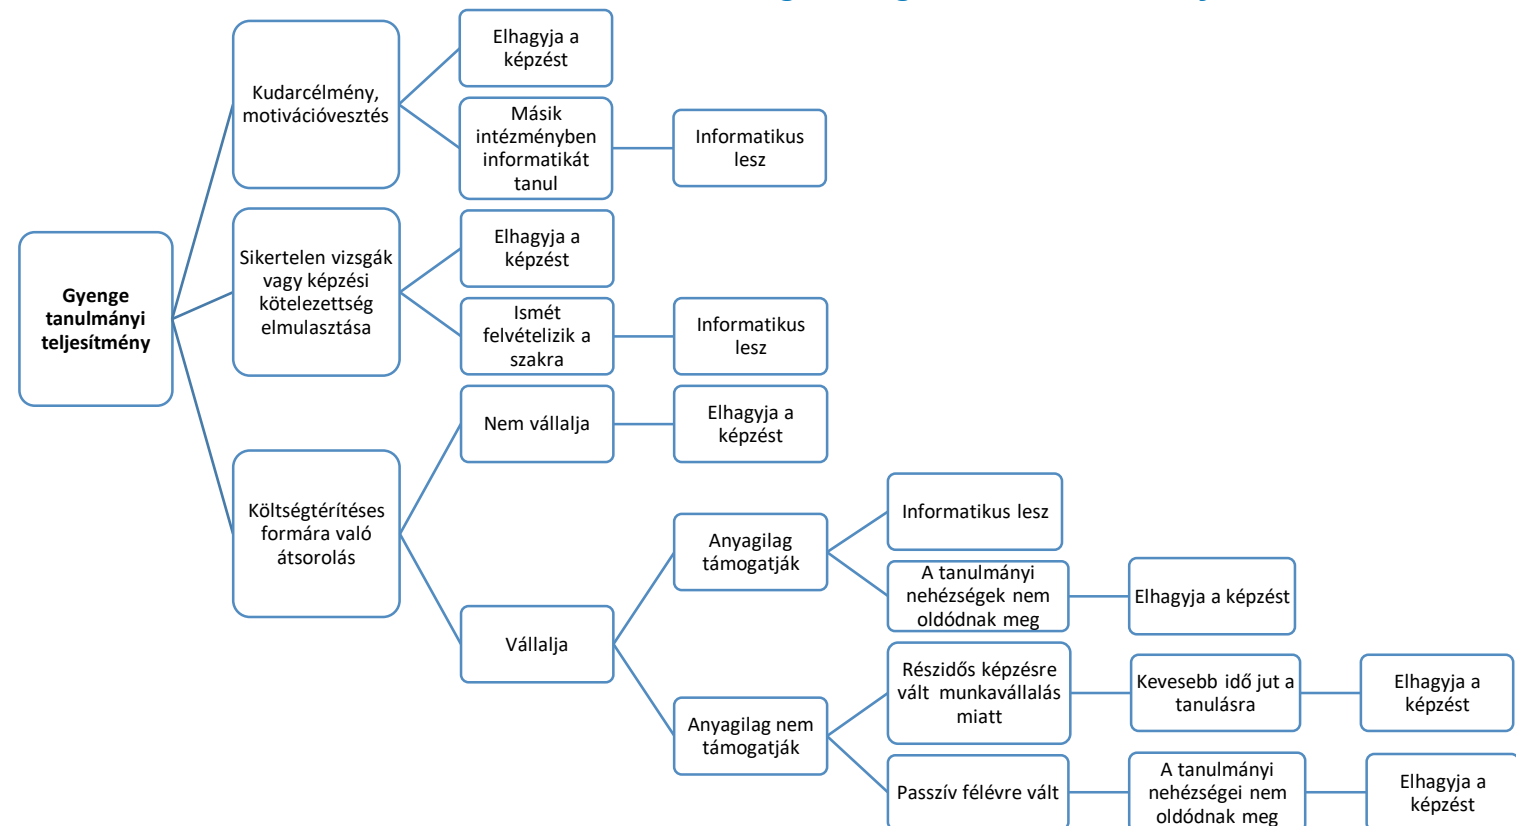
Gyenge tanulmányi teljesítmény

Kudarcélmény, motivációvesztés

Elhagyja a képzést

Másik intézményben informatikát tanul

Informatikus lesz

Sikertelen vizsgák vagy képzési kötelezettség elmulasztása

Elhagyja a képzést

Ismét felvételizik a szakra

Informatikus lesz

Költségtérítéses formára való átsorolás

Nem vállalja

Elhagyja a képzést

Vállalja

Anyagilag támogatják

Informatikus lesz

A tanulmányi nehézségek nem oldódnak meg

Elhagyja a képzést

Anyagilag nem támogatják

Részidős képzésre vált munkavállalás miatt

Kevesebb idő jut a tanulásra

Elhagyja a képzést

Passzív félévre vált

A tanulmányi nehézségei nem oldódnak meg

Elhagyja a képzést